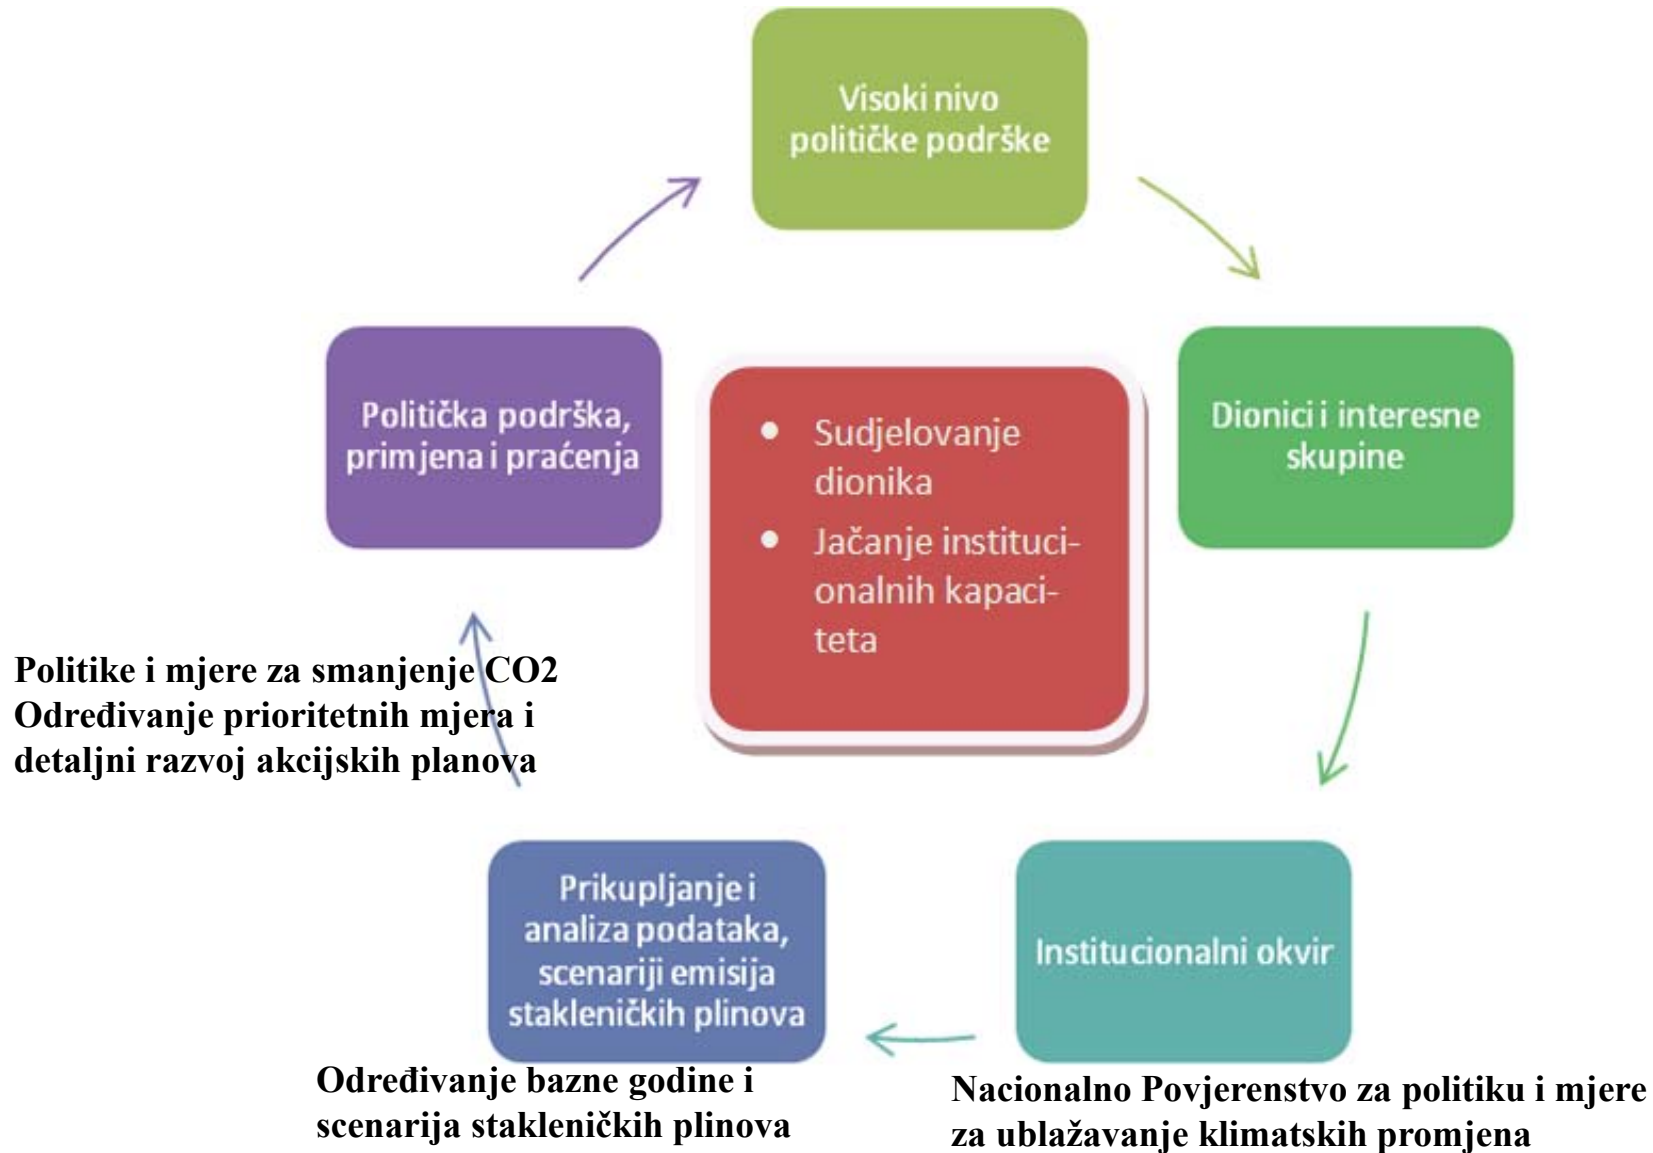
Visoki nivo političke podrške

Dionici i interesne skupine

Institucionalni okvir

Prikupljanje i analiza podataka, scenariji emisija stakleničkih plinova

Politička podrška, primjena i praćenja

- Sudjelovanje dionika
- Jačanje institucionalnih kapaciteta

Politike i mjere za smanjenje CO2
Određivanje prioritetnih mjera i detaljni razvoj akcijskih planova

Određivanje bazne godine i scenarija stakleničkih plinova

Nacionalno Povjerenstvo za politiku i mjere za ublažavanje klimatskih promjena